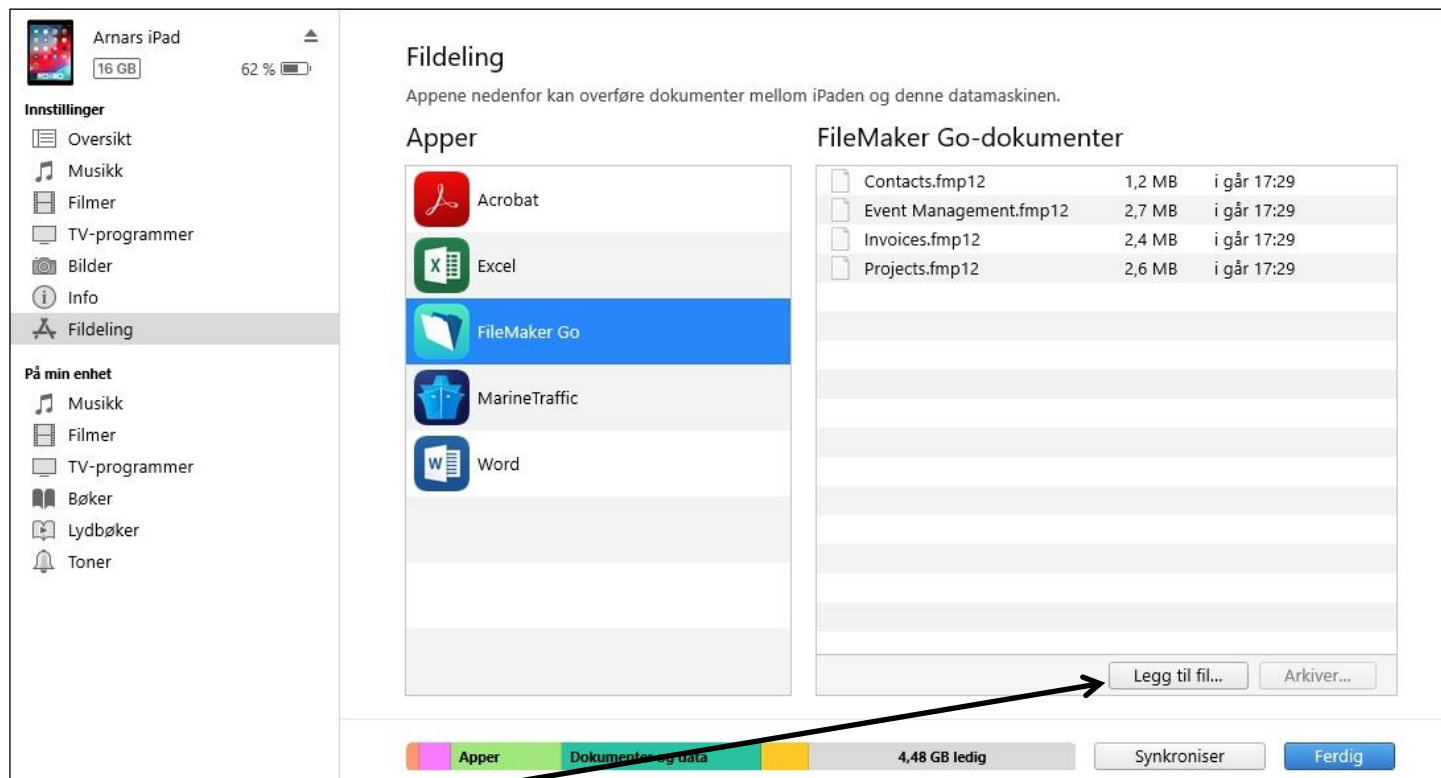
Arnars iPad
16 GB
62 %

Innstillinger
Oversikt
Musikk
Filmer
TV-programmer
Bilder
Info
Fildeling

På min enhet
Musikk
Filmer
TV-programmer
Bøker
Lydbøker
Toner

Fildeling
Appene nedenfor kan overføre dokumenter mellom iPaden og denne datamaskinen.

Apper
Acrobat
Excel
FileMaker Go
MarineTraffic
Word

FileMaker Go-dokumenter

| | | |
|---|---|---|
| Contacts.fmp12 | 1,2 MB | i går 17:29 |
| Event Management.fmp12 | 2,7 MB | i går 17:29 |
| Invoices.fmp12 | 2,4 MB | i går 17:29 |
| Projects.fmp12 | 2,6 MB | i går 17:29 |

Legg til fil...
Arkiver...

Apper
Dokumenter og data
4,48 GB ledig
Synkroniser
Ferdig